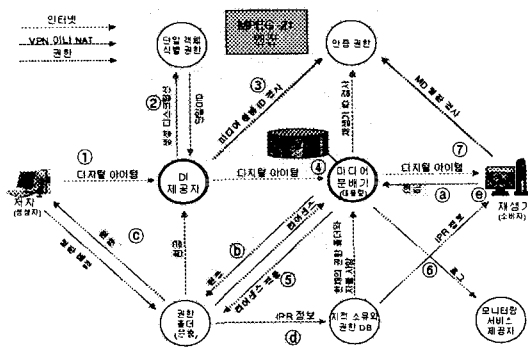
인터넷

VPN 이나 NAT

권한

MPEG-21 영역

단일 객체 식별 권한

인증 권한

② 식별 디스크립터

③ 미디어 유형 ID 조사

① 디지털 아이템

DI 제공자

디지털 아이템

④ 미디어 분배기 (대용량)

디지털 아이템

⑦

MD 결합 검사

재생기 (소비자)

저자 (생성자)

ⓒ

ⓑ

라이센스

ⓐ

ⓔ

IPR 정보

⑤ 라이센스 획득

⑥

로그

권한 홀더 (유통)

IPR 정보

ⓓ

저작 소유와 권한 DB

모니터링 서비스 제공자